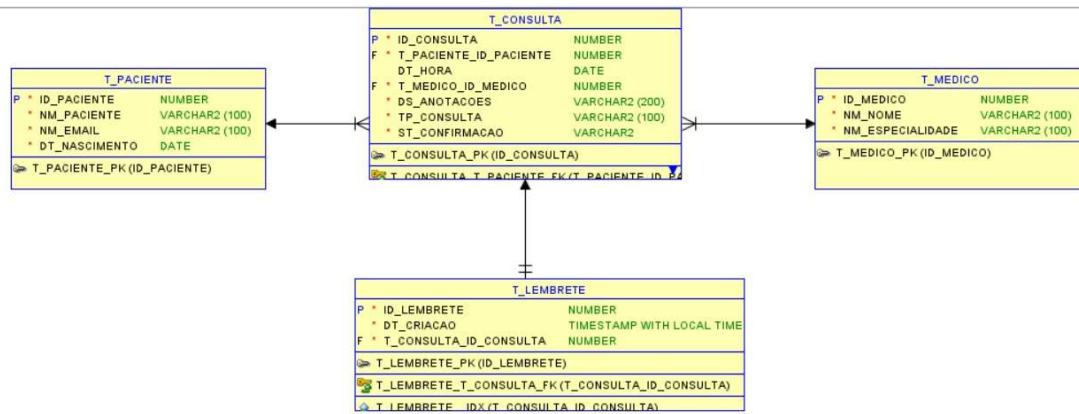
T_CONSULTA

| | | | |
|---|---|---|---|
| P | * | ID_CONSULTA | NUMBER |
| F | * | T_PACIENTE_ID_PACIENTE | NUMBER |
| | | DT_HORA | DATE |
| F | * | T_MEDICO_ID_MEDICO | NUMBER |
| | * | DS_ANOTACOES | VARCHAR2 (200) |
| | * | TP_CONSULTA | VARCHAR2 (100) |
| | * | ST_CONFIRMACAO | VARCHAR2 |

T_CONSULTA_PK (ID_CONSULTA)

T_CONSULTA_T_PACIENTE_FK (T_PACIENTE_ID_PA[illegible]

T_PACIENTE

| | | | |
|---|---|---|---|
| P | * | ID_PACIENTE | NUMBER |
| | * | NM_PACIENTE | VARCHAR2 (100) |
| | * | NM_EMAIL | VARCHAR2 (100) |
| | * | DT_NASCIMENTO | DATE |

T_PACIENTE_PK (ID_PACIENTE)

T_MEDICO

| | | | |
|---|---|---|---|
| P | * | ID_MEDICO | NUMBER |
| | * | NM_NOME | VARCHAR2 (100) |
| | * | NM_ESPECIALIDADE | VARCHAR2 (100) |

T_MEDICO_PK (ID_MEDICO)

T_LEMBRETE

| | | | |
|---|---|---|---|
| P | * | ID_LEMBRETE | NUMBER |
| | * | DT_CRIACAO | TIMESTAMP WITH LOCAL TIME |
| F | * | T_CONSULTA_ID_CONSULTA | NUMBER |

T_LEMBRETE_PK (ID_LEMBRETE)

T_LEMBRETE_T_CONSULTA_FK (T_CONSULTA_ID_CONSULTA)

T_LEMBRETE__IDX (T_CONSULTA_ID_CONSULTA)